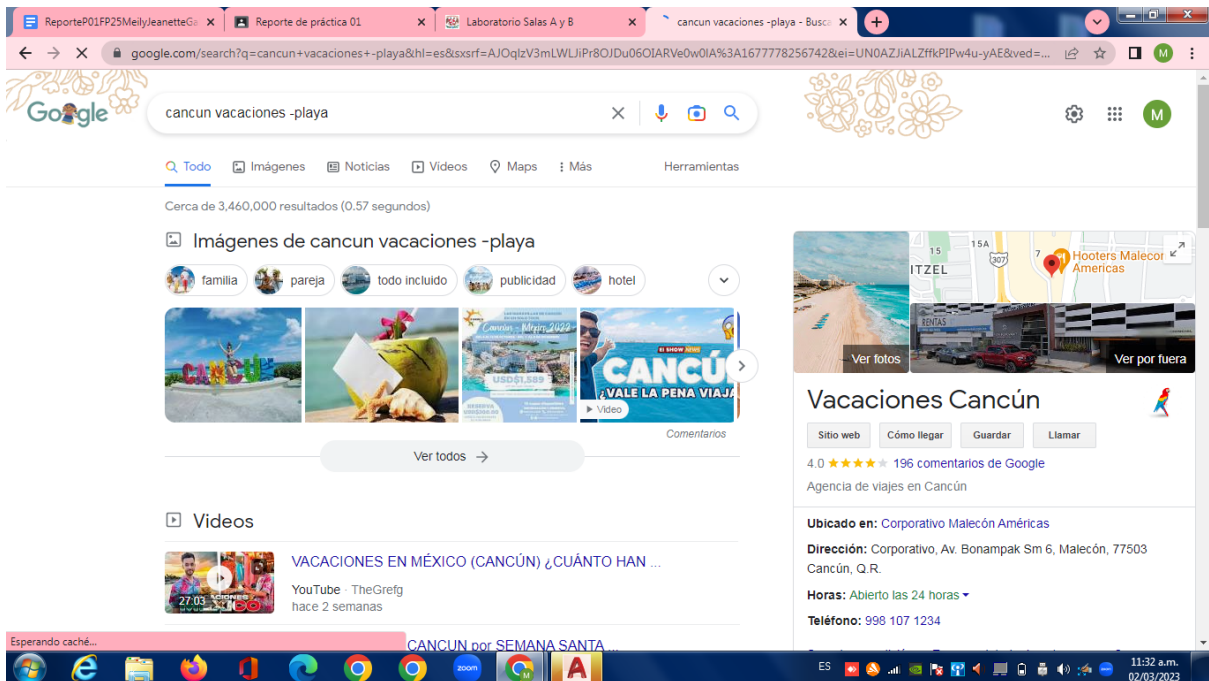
ReporteP01FP25MeilyJeanetteGa ×
Reporte de práctica 01 ×
Laboratorio Salas A y B ×
cancun vacaciones -playa - Busca ×
+

google.com/search?q=cancun+vacaciones+-playa&hl=es&sxsrf=AJOqlzV3mLWLJiPr8OJDu06OIARVe0w0IA%3A1677778256742&ei=UN0AZJiALZffkPIPw4u-yAE&ved=...

Google

cancun vacaciones -playa

Todo
Imágenes
Noticias
Videos
Maps
Más
Herramientas

Cerca de 3,460,000 resultados (0.57 segundos)

Imágenes de cancun vacaciones -playa

familia
pareja
todo incluido
publicidad
hotel

CANCÚN
Cancún - México 2023
USD$1,589
EL SHOW NEWS
CANCÚN
¿VALE LA PENA VIAJA
Video

Comentarios

Ver todos →

Videos

VACACIONES EN MÉXICO (CANCÚN) ¿CUÁNTO HAN ...
YouTube · TheGrefg
hace 2 semanas
27:03

CANCUN por SEMANA SANTA ...

Esperando caché...

15
15A
307
7
ITZEL
Hooters Malecon Americas
Ver fotos
Ver por fuera

Vacaciones Cancún

Sitio web
Cómo llegar
Guardar
Llamar

4.0 ★★★★★ 196 comentarios de Google

Agencia de viajes en Cancún

Ubicado en: Corporativo Malecón Américas

Dirección: Corporativo, Av. Bonampak Sm 6, Malecón, 77503 Cancún, Q.R.

Horas: Abierto las 24 horas ▾

Teléfono: 998 107 1234

zoom
ES
11:32 a.m.
02/03/2023